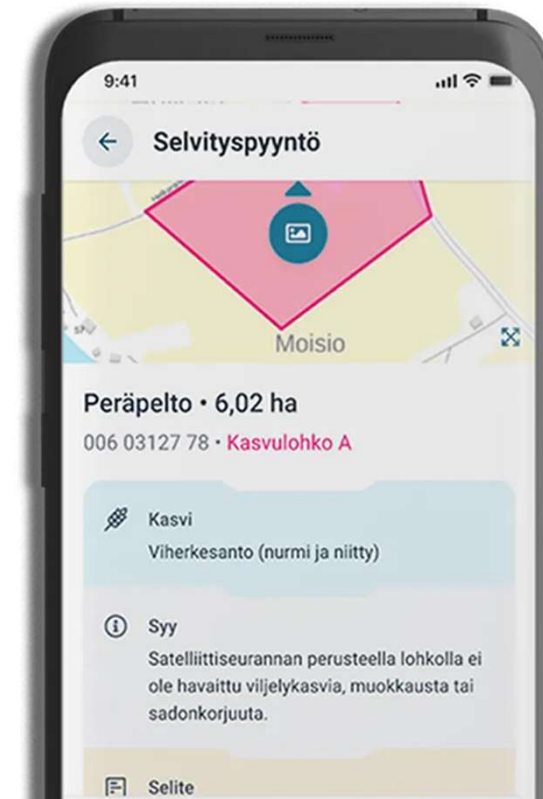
9:41

Selvityspyyntö

Moisio

Peräpelto • 6,02 ha

006 03127 78 • Kasvulohko A

Kasvi

Viherkesanto (nurmi ja niitty)

Syy

Satelliittiseurannan perusteella lohkolla ei ole havaittu viljelykasvia, muokkausta tai sadonkorjuuta.

Selite